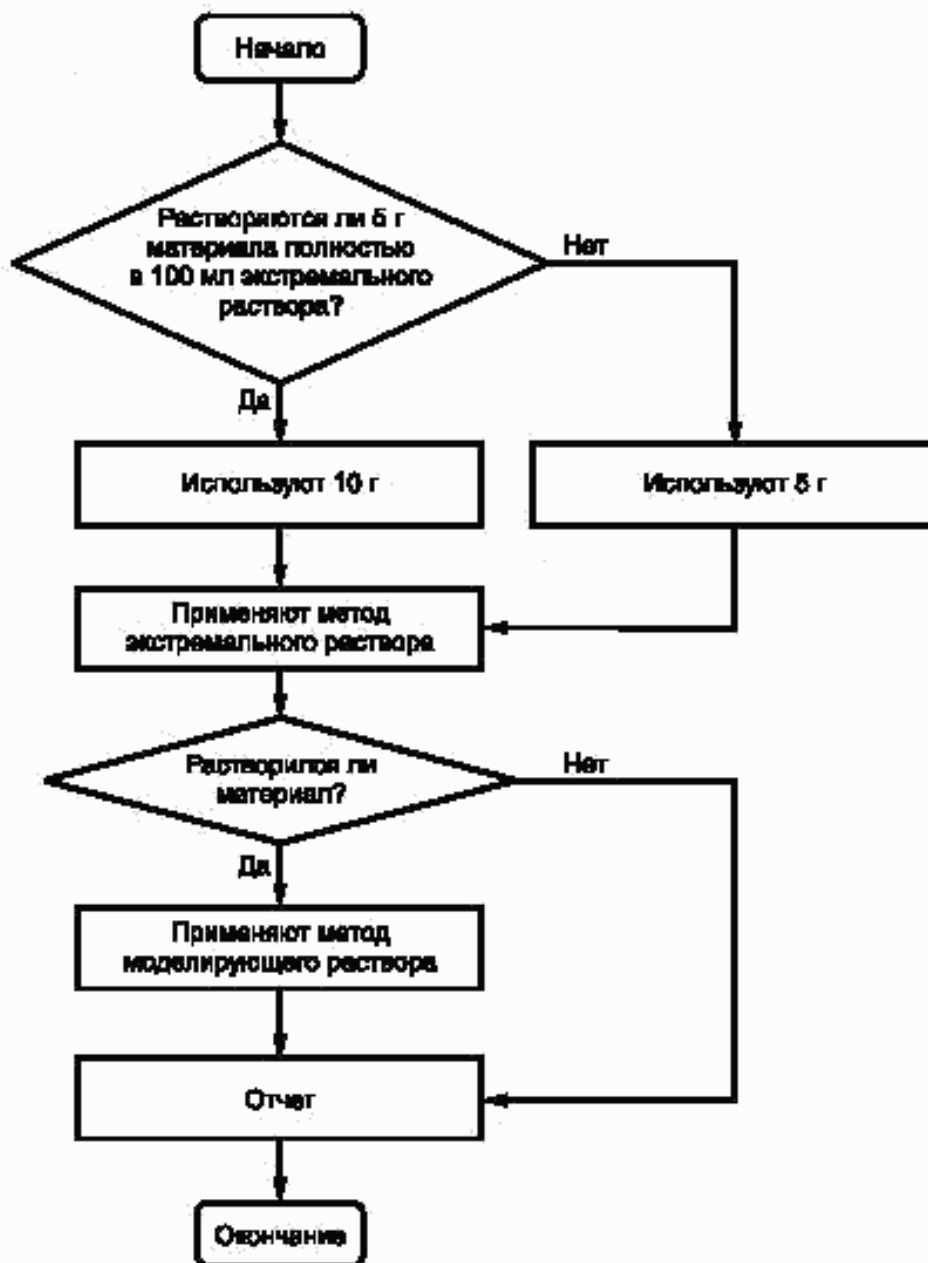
Начало

Растворяются ли 5 г материала полностью в 100 мл экстремального раствора?

Нет

Да

Используют 10 г

Используют 5 г

Применяют метод экстремального раствора

Растворился ли материал?

Нет

Да

Применяют метод моделирующего раствора

Отчет

Окончание